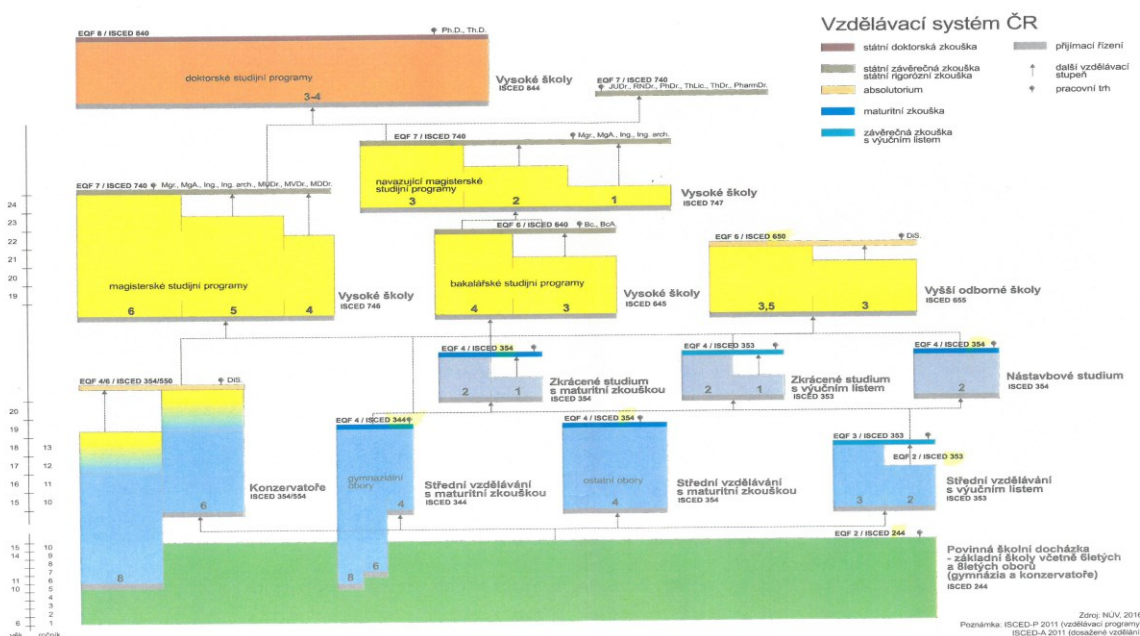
Vzdělávací systém ČR

státní doktorská zkouška
přijímací řízení
státní závěrečná zkouška státní rigorózní zkouška
další vzdělávací stupeň
absolutorium
pracovní trh
maturitní zkouška
závěrečná zkouška s výučním listem

EQF 8 / ISCED 840
Ph.D., Th.D.
doktorské studijní programy
3-4
Vysoké školy
ISCED 844

EQF 7 / ISCED 740
JUDr., RNDr., PhDr., ThLic., ThDr., PharmDr.

EQF 7 / ISCED 740
Mgr., MgA., Ing., Ing. arch.
navazující magisterské studijní programy
3
2
1
Vysoké školy
ISCED 747

EQF 7 / ISCED 740
Mgr., MgA., Ing., Ing. arch., MUDr., MVDr., MDDr.
magisterské studijní programy
6
5
4
Vysoké školy
ISCED 746

EQF 6 / ISCED 640
Bc., BcA
bakalářské studijní programy
4
3
Vysoké školy
ISCED 645

EQF 6 / ISCED 650
DiS.
3,5
3
Vyšší odborné školy
ISCED 655

EQF 4 / ISCED 354
2
1
Zkrácené studium s maturitní zkouškou
ISCED 354

EQF 4 / ISCED 353
2
1
Zkrácené studium s výučním listem
ISCED 353

EQF 4 / ISCED 354
2
Nástavbové studium
ISCED 354

EQF 4/6 / ISCED 354/550
DiS.
8
6
Konzervatoře
ISCED 354/554

EQF 4 / ISCED 344
gymnaziální obory
8
6
4
Střední vzdělávání s maturitní zkouškou
ISCED 344

EQF 4 / ISCED 354
ostatní obory
4
Střední vzdělávání s maturitní zkouškou
ISCED 354

EQF 3 / ISCED 353
EQF 2 / ISCED 353
3
2
Střední vzdělávání s výučním listem
ISCED 353

EQF 2 / ISCED 244
Povinná školní docházka - základní školy včetně 6letých a 8letých oborů (gymnázia a konzervatoře)
ISCED 244

24
23
22
21
20
19
20
19
18
17
16
15
15
14
13
12
11
10
9
8
7
6
5
4
3
2
1
13
12
11
10
10
9
8
7
6
5
4
3
2
1
věk
ročník

Zdroj: NÚV, 2016
Poznámka: ISCED-P 2011 (vzdělávací programy)
ISCED-A 2011 (dosažené vzdělání)